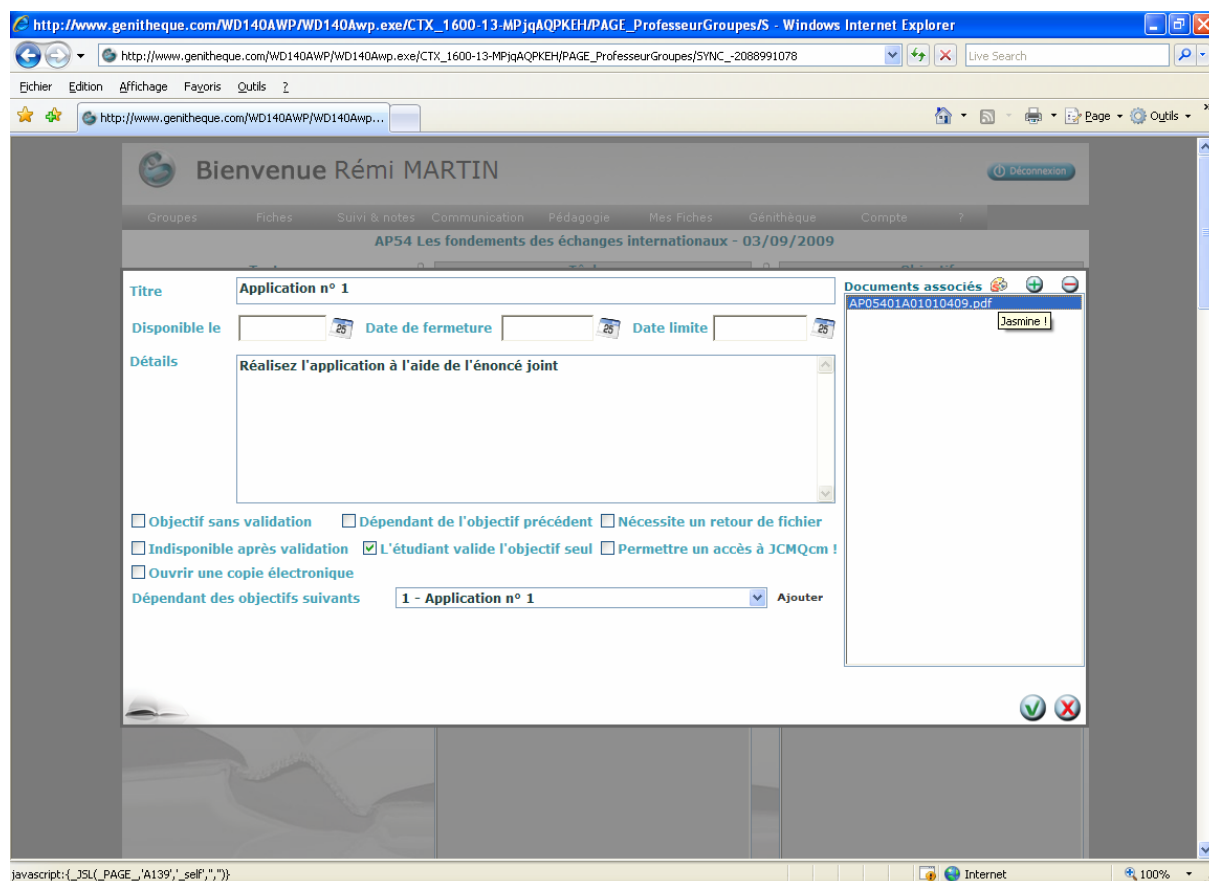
http://www.genitheque.com/WD140AWP/WD140Awp.exe/CTX_1600-13-MPjqAQPKEH/PAGE_ProfesseurGroupes/S - Windows Internet Explorer

http://www.genitheque.com/WD140AWP/WD140Awp.exe/CTX_1600-13-MPjqAQPKEH/PAGE_ProfesseurGroupes/SYNC_-2088991078

Live Search

Fichier Edition Affichage Favoris Outils ?

http://www.genitheque.com/WD140AWP/WD140Awp...

Page Outils

Bienvenue Rémi MARTIN

Déconnexion

Groupes Fiches Suivi & notes Communication Pédagogie Mes Fiches Génithèque Compte ?

AP54 Les fondements des échanges internationaux - 03/09/2009

Titre Application n° 1

Disponible le 25 Date de fermeture 25 Date limite 25

Détails Réalisez l'application à l'aide de l'énoncé joint

Documents associés

AP05401A01010409.pdf

Jasmine !

Objectif sans validation Dépendant de l'objectif précédent Nécessite un retour de fichier

Indisponible après validation L'étudiant valide l'objectif seul Permettre un accès à JCMQcm !

Ouvrir une copie électronique

Dépendant des objectifs suivants 1 - Application n° 1 Ajouter

javascript:{_JSL(_PAGE_,'A139','_self','','')}

Internet

100%